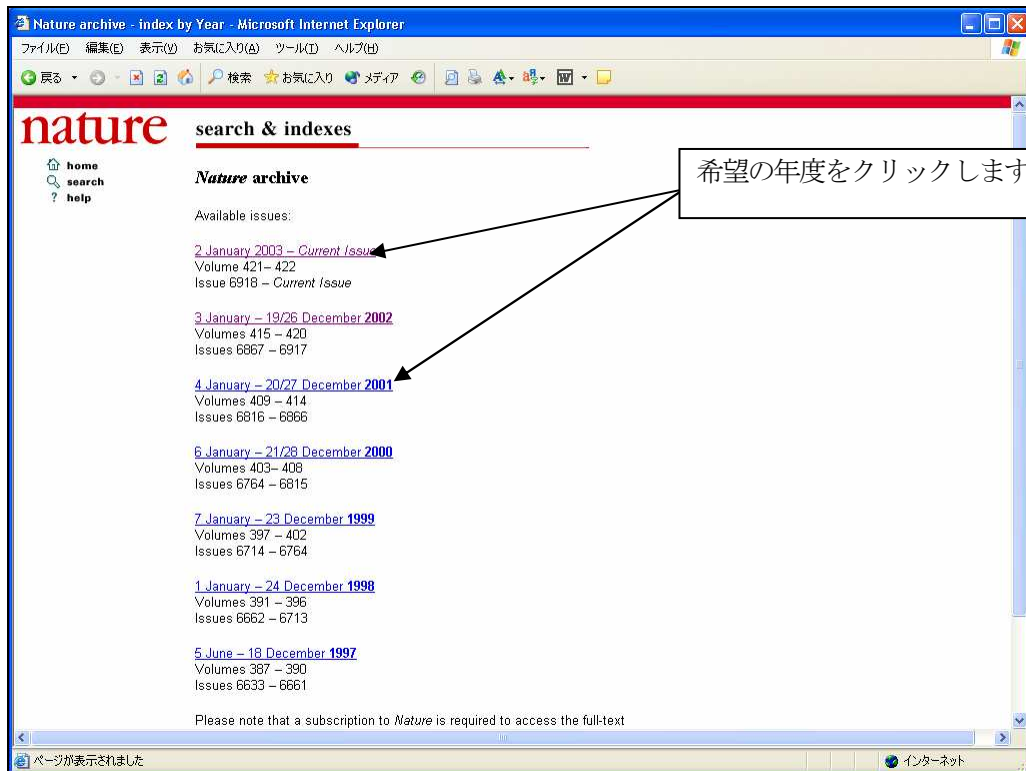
Nature archive - index by Year - Microsoft Internet Explorer
ファイル(F) 編集(E) 表示(V) お気に入り(A) ツール(T) ヘルプ(H)
戻る 検索 お気に入り メディア

nature
search & indexes

home
search
help

希望の年度をクリックします

Nature archive

Available issues:

2 January 2003 – Current Issue
Volume 421– 422
Issue 6918 – Current Issue

3 January – 19/26 December 2002
Volumes 415 – 420
Issues 6867 – 6917

4 January – 20/27 December 2001
Volumes 409 – 414
Issues 6816 – 6866

6 January – 21/28 December 2000
Volumes 403– 408
Issues 6764 – 6815

7 January – 23 December 1999
Volumes 397 – 402
Issues 6714 – 6764

1 January – 24 December 1998
Volumes 391 – 396
Issues 6662 – 6713

5 June – 18 December 1997
Volumes 387 – 390
Issues 6633 – 6661

Please note that a subscription to Nature is required to access the full-text

ページが表示されました
インターネット